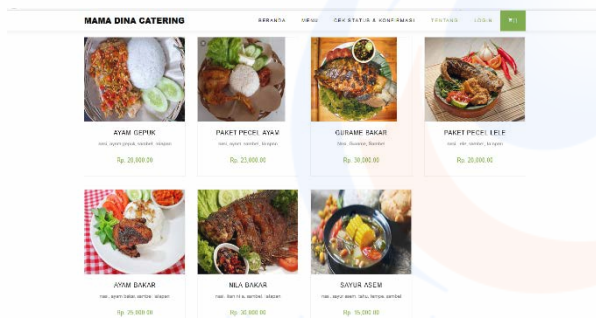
MAMA DINA CATERING

BERANDA MENU CEK STATUS & KONFIRMASI TENTANG LOGIN 0

AYAM GEPUK
nasi, ayam gepuk, sambel, lalapan
Rp. 20,000.00

PAKET PECEL AYAM
nasi, ayam, sambel, lalapan
Rp. 23,000.00

GURAME BAKAR
Ikan, Gurame, Sambel
Rp. 30,000.00

PAKET PECEL LELE
nasi, ikan, sambel, lalapan
Rp. 20,000.00

AYAM BAKAR
nasi, ayam bakar, sambel, lalapan
Rp. 25,000.00

NILA BAKAR
nasi, ikan nila, sambel, lalapan
Rp. 30,000.00

SAYUR ASEM
nasi, sayur asem, tahu tempe, sambel
Rp. 15,000.00